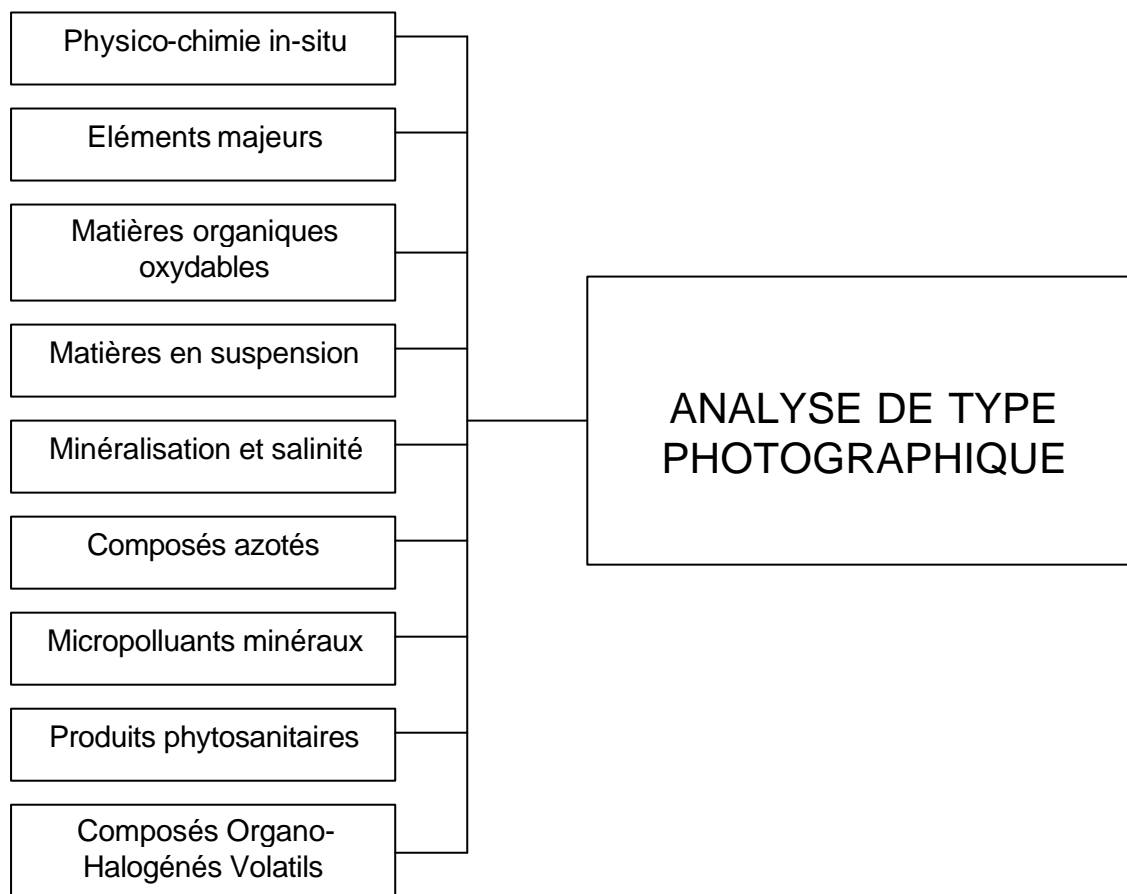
Physico-chimie in-situ

Eléments majeurs

Matières organiques oxydables

Matières en suspension

Minéralisation et salinité

Composés azotés

Micropolluants minéraux

Produits phytosanitaires

Composés Organo-Halogénés Volatils

ANALYSE DE TYPE PHOTOGRAPHIQUE